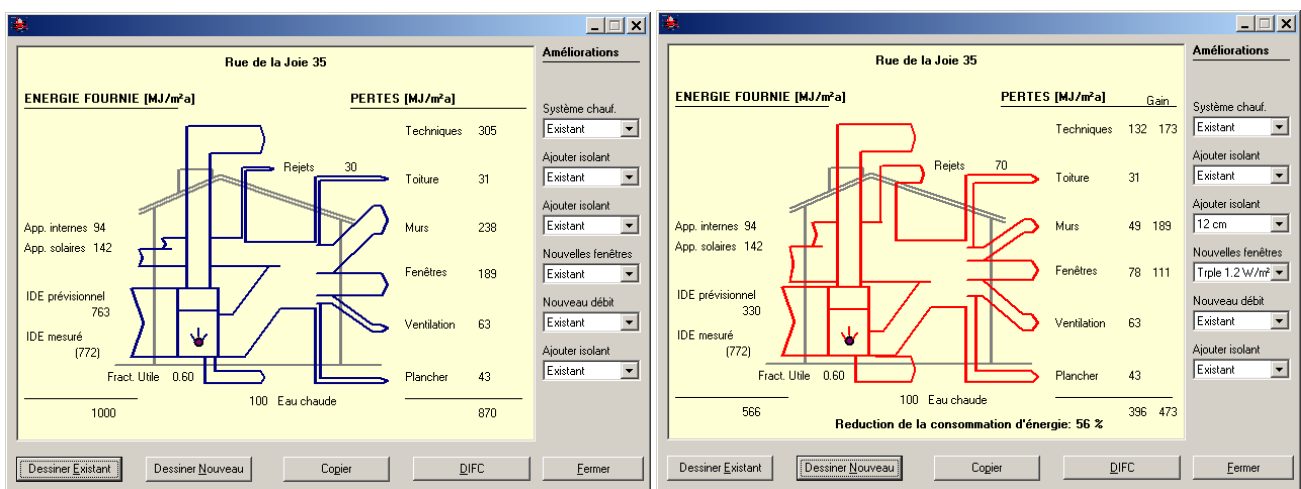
Rue de la Joie 35

ENERGIE FOURNIE [MJ/m²a]

PERTES [MJ/m²a]

Rejets 30

Techniques 305

Toiture 31

App. internes 94

App. solaires 142

Murs 238

Fenêtres 189

IDE prévisionnel 763

IDE mesuré (772)

Ventilation 63

Fract. Utile 0.60

Plancher 43

1000

100 Eau chaude

870

Améliorations

Système chauf.
Existant

Ajouter isolant
Existant

Ajouter isolant
Existant

Nouvelles fenêtres
Existant

Nouveau débit
Existant

Ajouter isolant
Existant

Dessiner Existant | Dessiner Nouveau | Copier | DIFC | Fermer

Rue de la Joie 35

ENERGIE FOURNIE [MJ/m²a]

PERTES [MJ/m²a]

Gain

Techniques 132 173

Rejets 70

Toiture 31

App. internes 94

App. solaires 142

Murs 49 189

Fenêtres 78 111

IDE prévisionnel 330

IDE mesuré (772)

Ventilation 63

Fract. Utile 0.60

Plancher 43

566

100 Eau chaude

396 473

Reduction de la consommation d'énergie: 56 %

Améliorations

Système chauf.
Existant

Ajouter isolant
Existant

Ajouter isolant
12 cm

Nouvelles fenêtres
Trple 1.2 W/m²

Nouveau débit
Existant

Ajouter isolant
Existant

Dessiner Existant | Dessiner Nouveau | Copier | DIFC | Fermer